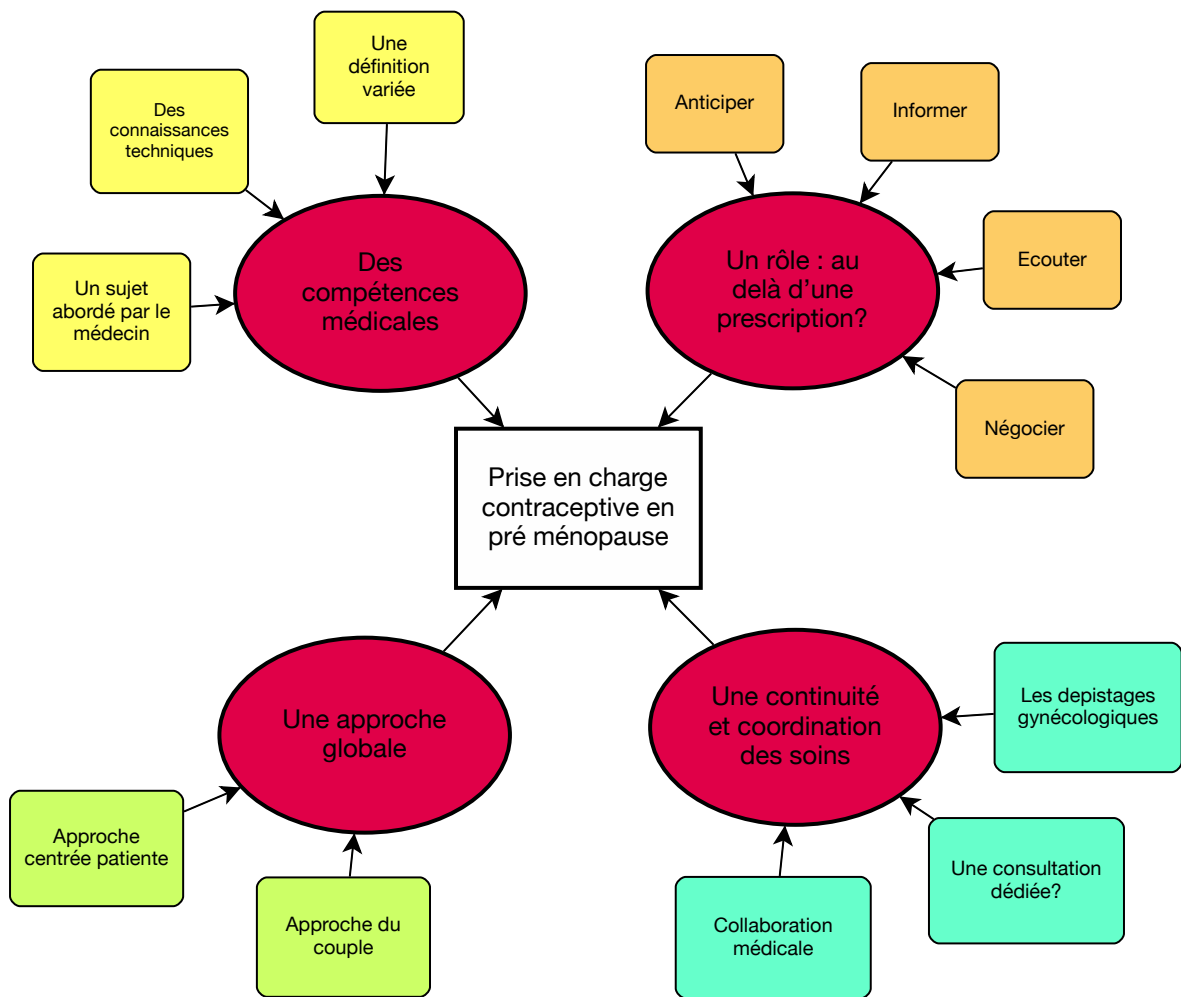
Une définition variée

Des connaissances techniques

Un sujet abordé par le médecin

Des compétences médicales

Anticiper

Informer

Ecouter

Un rôle : au delà d'une prescription?

Négocier

Prise en charge contraceptive en pré ménopause

Une approche globale

Approche centrée patiente

Approche du couple

Une continuité et coordination des soins

Les depistages gynécologiques

Une consultation dédiée?

Collaboration médicale